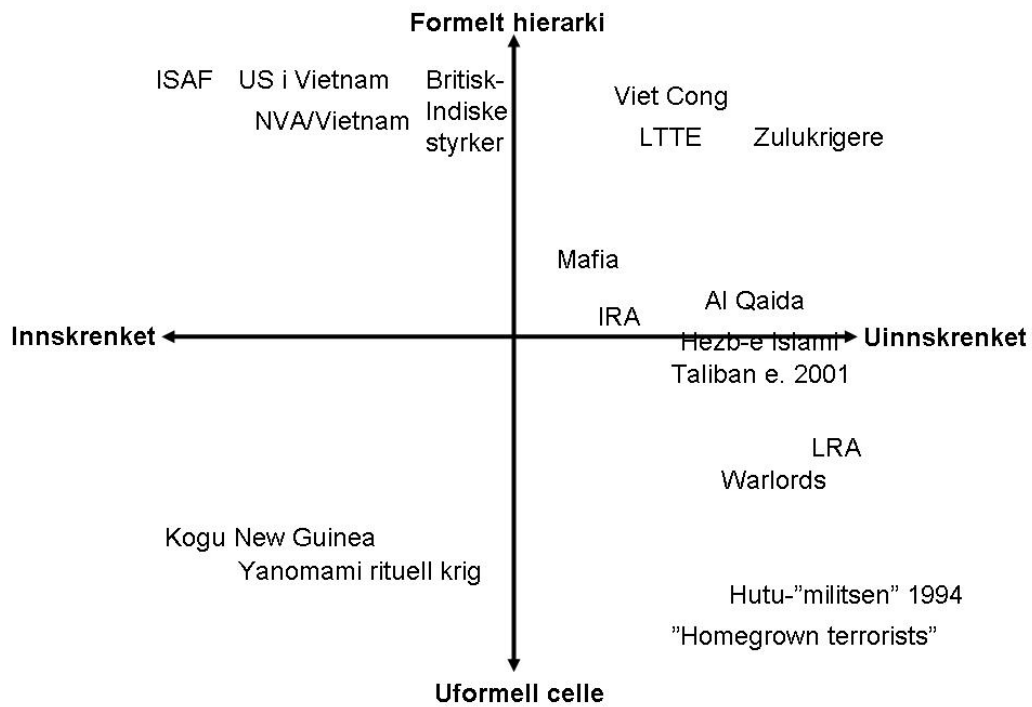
Formelt hierarki

ISAF US i Vietnam Britisk-Indiske styrker

NVA/Vietnam

Viet Cong

LTTE Zulukrigere

Mafia

Al Qaida

IRA

Innskrenket

Uinnskrenket

Hezb-e Islami

Taliban e. 2001

LRA

Warlords

Kogu New Guinea

Yanomami rituell krig

Hutu-"militsen" 1994

"Homegrown terrorists"

Uformell celle